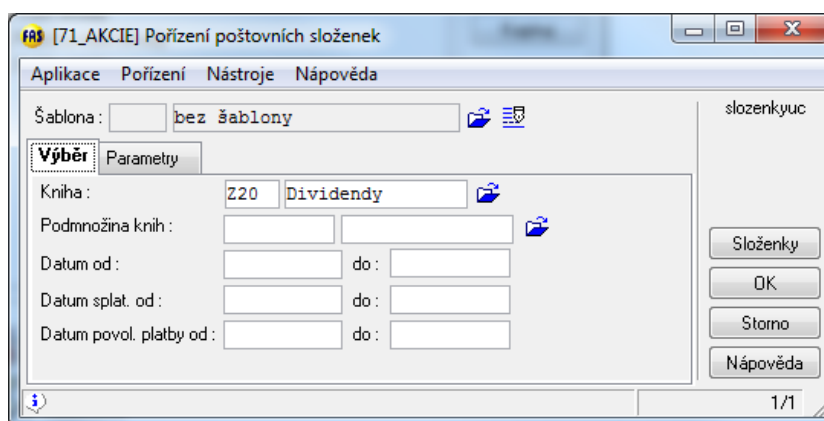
FAS [71_AKCIE] Pořízení poštovních složenek

Aplikace Pořízení Nástroje Nápověda

Šablona : bez šablony

slozenkyuc

Výběr Parametry

Kniha : Z20 Dividendy

Podmnožina knih :

Datum od : do :

Datum splat. od : do :

Datum povol. platby od : do :

Složenky

OK

Storno

Nápověda

1/1